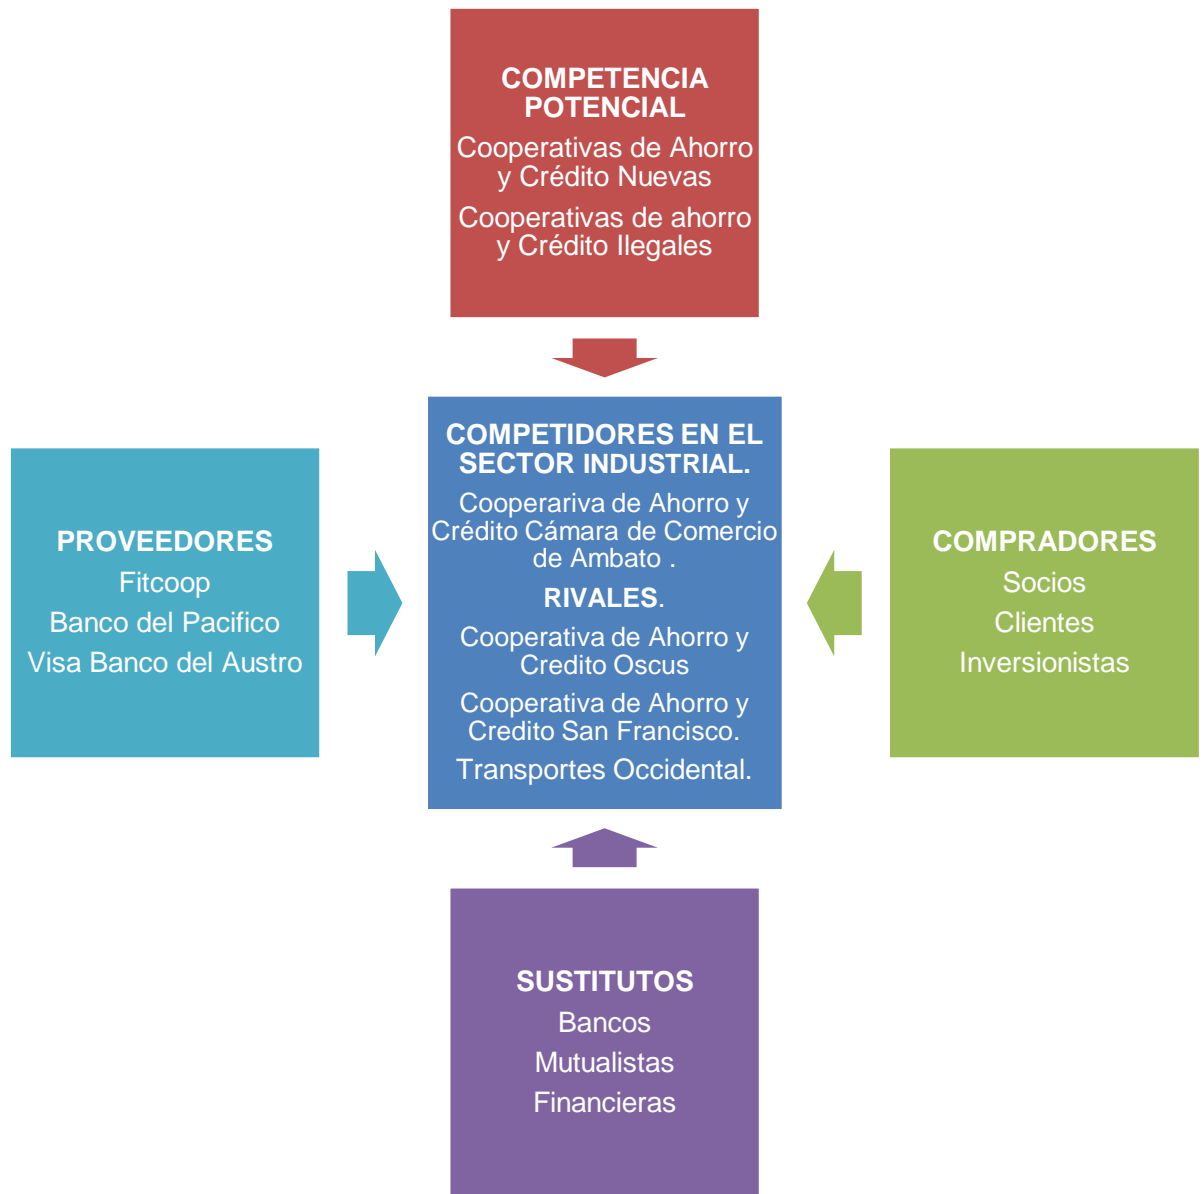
COMPETENCIA POTENCIAL

Cooperativas de Ahorro y Crédito Nuevas

Cooperativas de ahorro y Crédito Ilegales

PROVEEDORES

Fitcoop

Banco del Pacifico

Visa Banco del Austro

COMPETIDORES EN EL SECTOR INDUSTRIAL.

Cooperariva de Ahorro y Crédito Cámara de Comercio de Ambato .

RIVALES.

Cooperativa de Ahorro y Credito Oscus

Cooperativa de Ahorro y Credito San Francisco.

Transportes Occidental.

COMPRADORES

Socios

Clientes

Inversionistas

SUSTITUTOS

Bancos

Mutualistas

Financieras